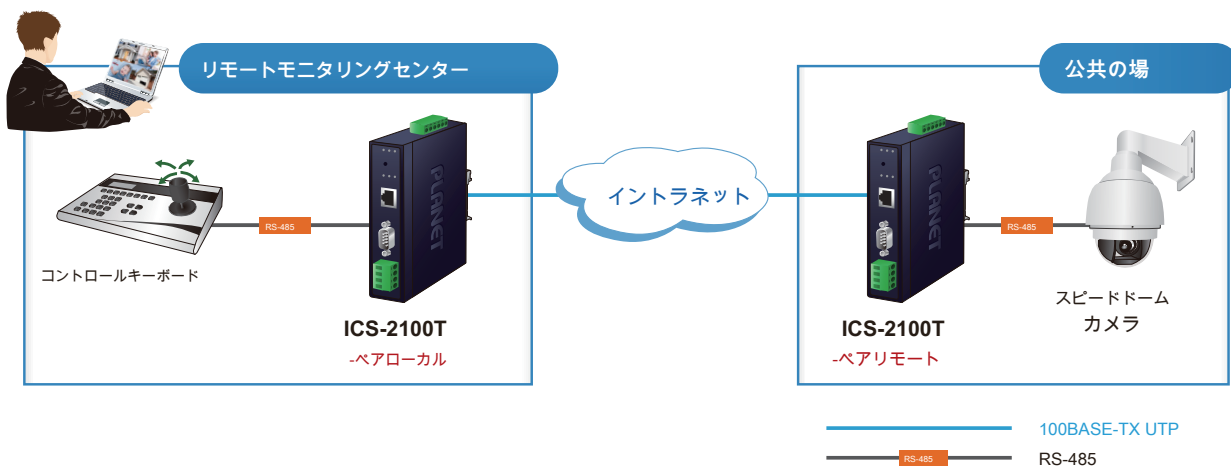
リモートモニタリングセンター

公共の場

コントロールキーボード

RS-485

PLANET

ICS-2100T

-ペアローカル

インストラネット

PLANET

RS-485

ICS-2100T

-ペアリモート

スピードドーム
カメラ

100BASE-TX UTP

RS-485

RS-485